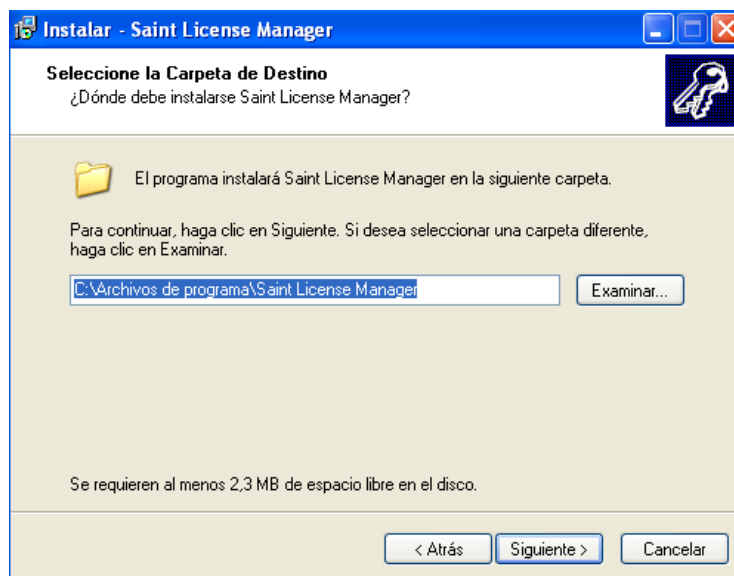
Instalar - Saint License Manager

Seleccione la Carpeta de Destino
¿Dónde debe instalarse Saint License Manager?

El programa instalará Saint License Manager en la siguiente carpeta.

Para continuar, haga clic en Siguiente. Si desea seleccionar una carpeta diferente, haga clic en Examinar.

C:\Archivos de programa\Saint License Manager

Examinar...

Se requieren al menos 2,3 MB de espacio libre en el disco.

< Atrás

Siguiente >

Cancelar